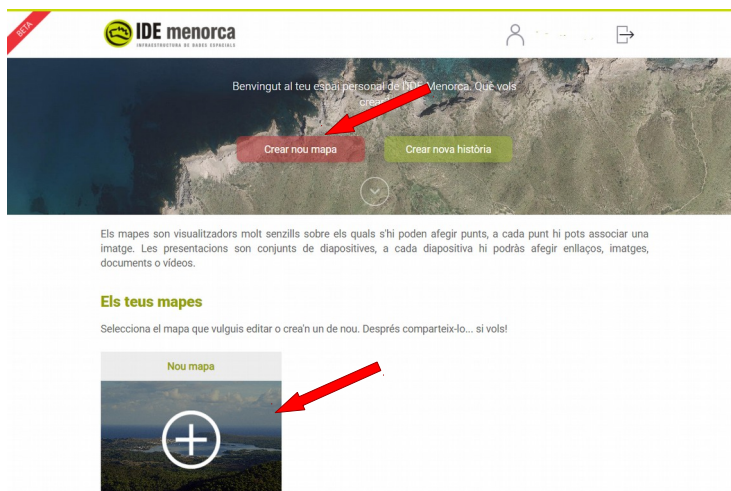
BETA

IDE menorca
INFRAESTRUCTURA DE DADES ESPACIALS

Benvingut al teu espai personal de IDE Menorca. Què vols crear?

Crear nou mapa

Crear nova història

Els mapes son visualitzadors molt senzills sobre els quals s'hi poden afegir punts, a cada punt hi pots associar una imatge. Les presentacions son conjunts de diapositives, a cada diapositiva hi podràs afegir enllaços, imatges, documents o vídeos.

Els teus mapes

Selecciona el mapa que vulguis editar o crea'n un de nou. Després comparteix-lo... si vols!

Nou mapa